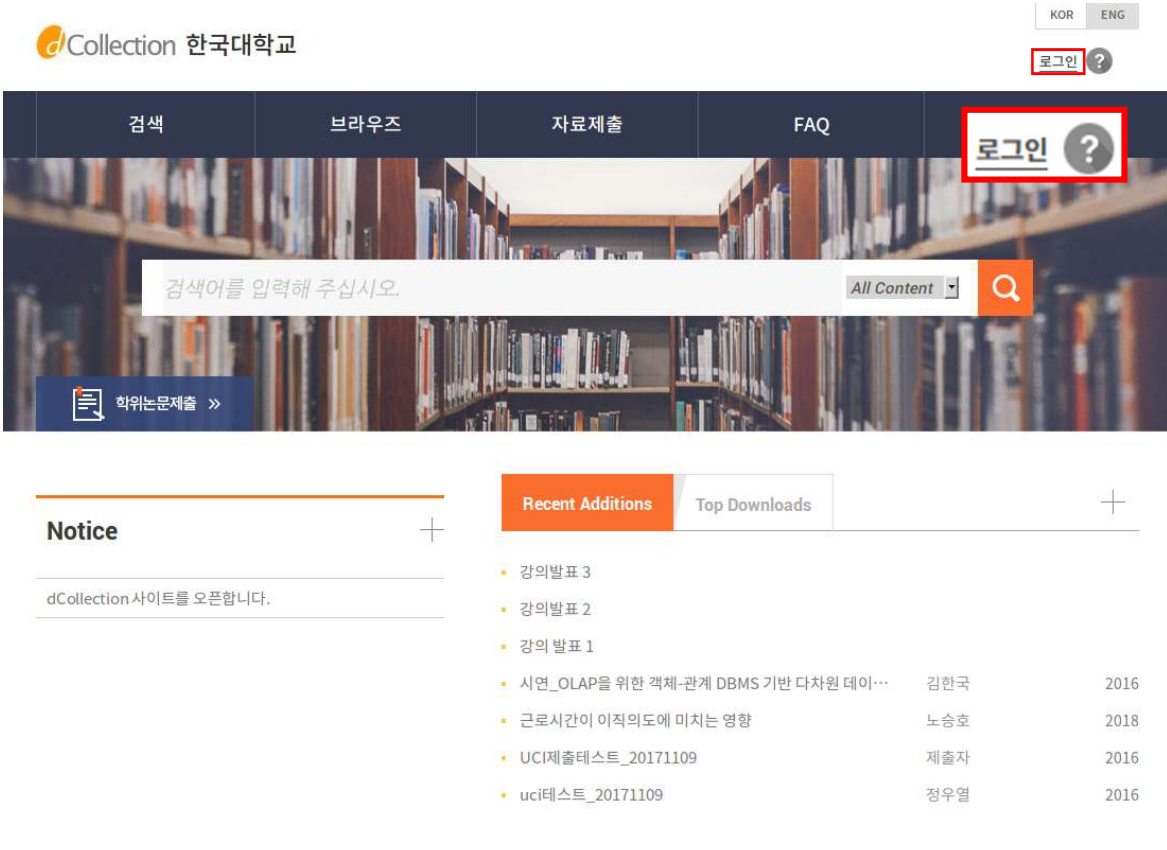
dCollection 한국대학교

KOR ENG

로그인 ?

검색 브라우즈 자료제출 FAQ

로그인 ?

검색어를 입력해 주십시오.

All Content

학위논문제출 »

Notice +

dCollection 사이트를 오픈합니다.

Recent Additions Top Downloads +

- 강의발표 3
- 강의발표 2
- 강의 발표 1
- 시연_OLAP을 위한 객체-관계 DBMS 기반 다차원 데이… 김한국 2016
- 근로시간이 이직의도에 미치는 영향 노승호 2018
- UCI제출테스트_20171109 제출자 2016
- uci테스트_20171109 정우열 2016